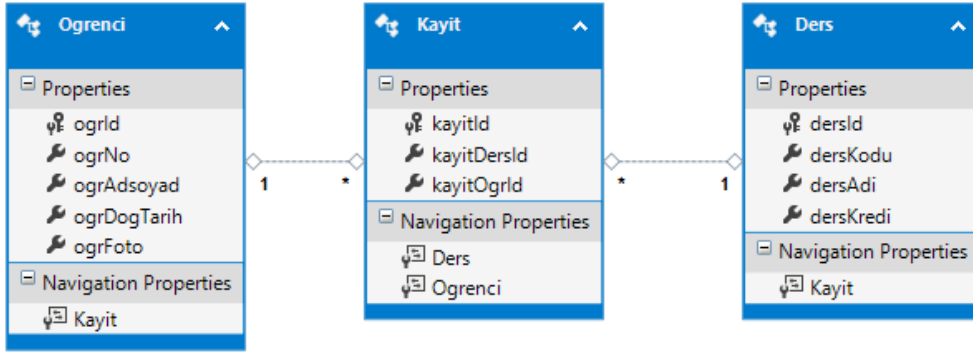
Ogrenci

Properties
ogrId
ogrNo
ogrAdsoyad
ogrDogTarih
ogrFoto

Navigation Properties
Kayit

1

*

Kayit

Properties
kayitId
kayitDersId
kayitOgrId

Navigation Properties
Ders
Ogrenci

*

1

Ders

Properties
dersId
dersKodu
dersAdi
dersKredi

Navigation Properties
Kayit